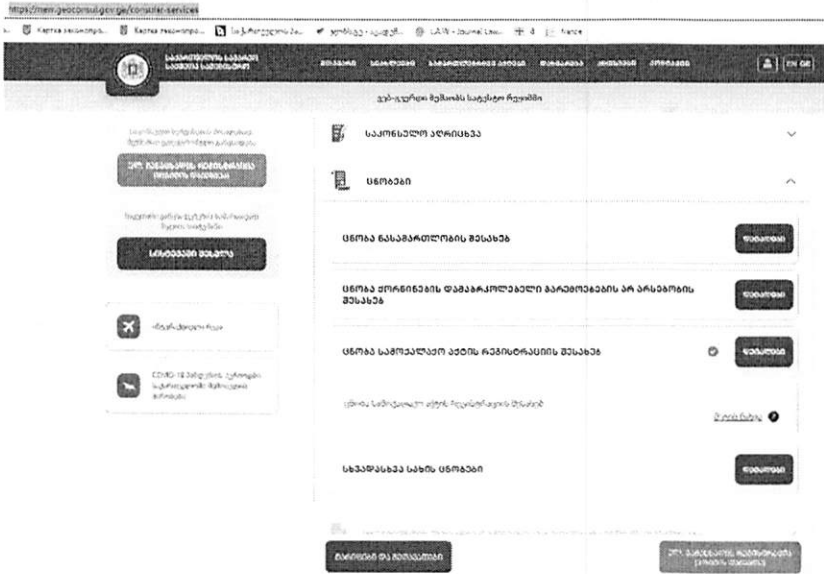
https://mem.geoconsul.gov.ge/consular-services

Карта законода... Карта законода... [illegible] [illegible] LAWN - Journal Law... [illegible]

საქართველოს საგარეო საქმეთა სამინისტრო

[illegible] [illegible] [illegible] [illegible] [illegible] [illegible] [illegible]

EN GE

ვებ-გვერდის შემცირებული ვერსია

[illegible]

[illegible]

სისტემაში შესვლა

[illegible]

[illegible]

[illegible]

საკონსულო აღრიცხვა

ცნობები

ცნობა ნასამართლობის შესახებ

ცნობა ქორწინების დამაბრკოლებელი გარემოებების არ არსებობის შესახებ

ცნობა სამოქალაქო აქტის რეგისტრაციის შესახებ

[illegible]

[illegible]

სხვადასხვა სახის ცნობები

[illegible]

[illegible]

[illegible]

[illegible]

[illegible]

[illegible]